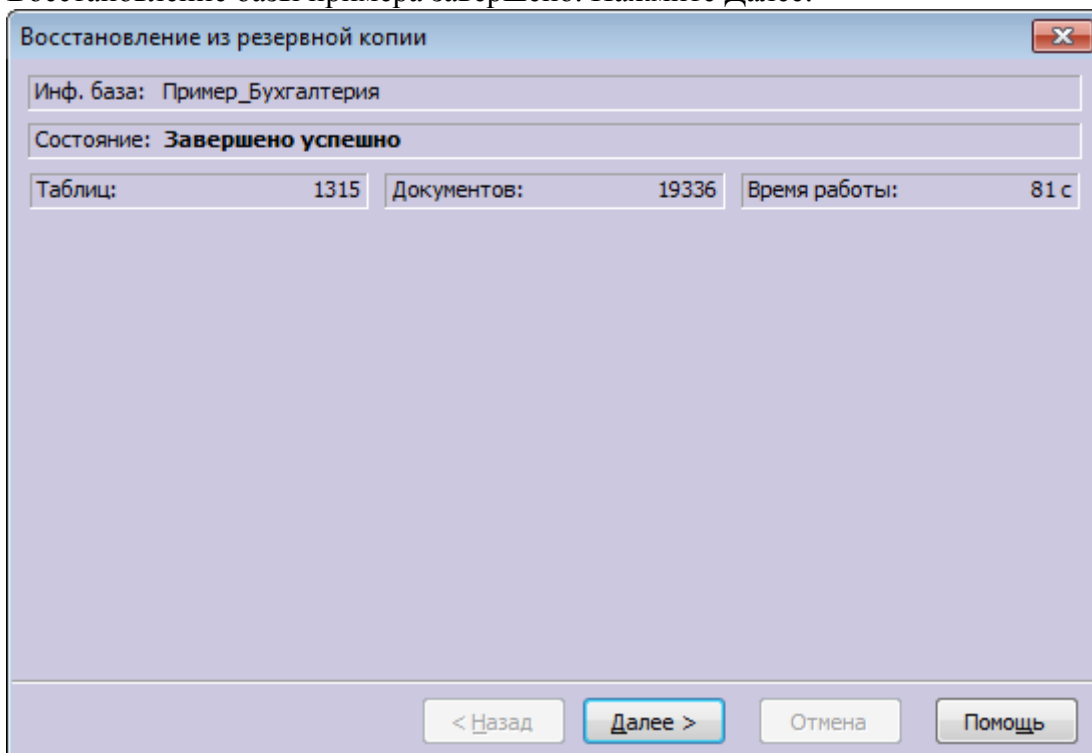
Восстановление базы примера завершено. Нажмите Далее.

Восстановление из резервной копии

Инф. база: Пример_Бухгалтерия

Состояние: **Завершено успешно**

| Таблиц: | 1315 | Документов: | 19336 | Время работы: | 81 с |
|---|---|---|---|---|---|

< Назад
Далее >
Отмена
Помощь